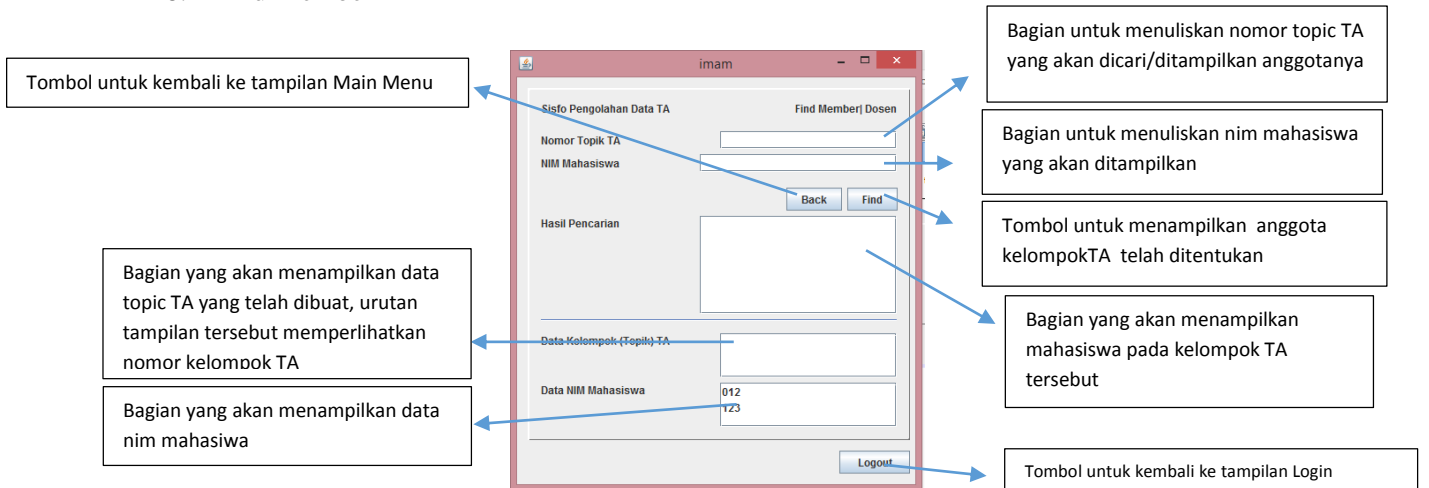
Tombol untuk kembali ke tampilan Main Menu

imam

Sisfo Pengolahan Data TA

Find Member| Dosen

Nomor Topik TA

NIM Mahasiswa

Back

Find

Hasil Pencarian

Data Kelompok (Topik) TA

Data NIM Mahasiswa

012
123

Logout

Bagian untuk menuliskan nomor topic TA yang akan dicari/ditampilkan anggotanya

Bagian untuk menuliskan nim mahasiswa yang akan ditampilkan

Tombol untuk menampilkan anggota kelompokTA telah ditentukan

Bagian yang akan menampilkan mahasiswa pada kelompok TA tersebut

Bagian yang akan menampilkan data topic TA yang telah dibuat, urutan tampilan tersebut memperlihatkan nomor kelompok TA

Bagian yang akan menampilkan data nim mahasiswa

Tombol untuk kembali ke tampilan Login